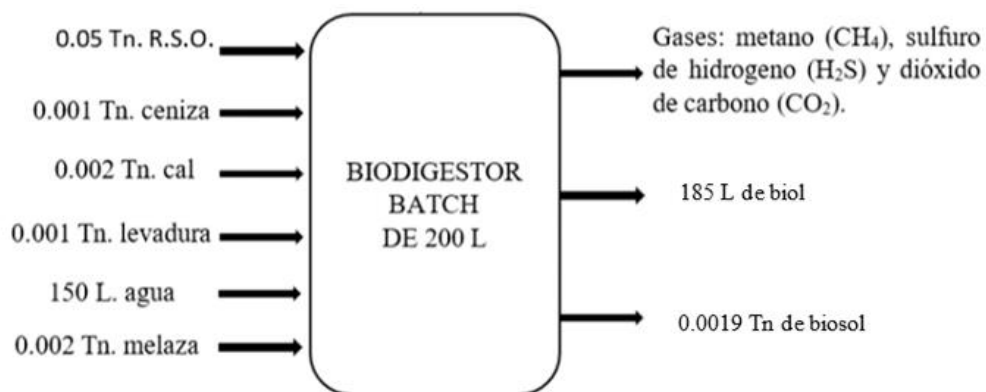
0.05 Tn. R.S.O.

0.001 Tn. ceniza

0.002 Tn. cal

0.001 Tn. levadura

150 L. agua

0.002 Tn. melaza

BIODIGESTOR BATCH DE 200 L

Gases: metano ($CH_4$), sulfuro de hidrogeno ($H_2S$) y dióxido de carbono ($CO_2$).

185 L de biol

0.0019 Tn de biosol